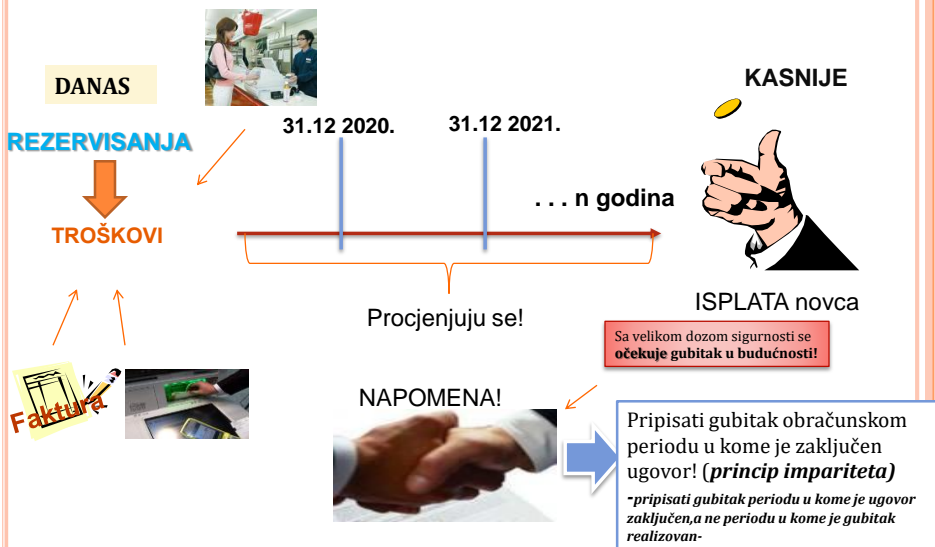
DANAS

REZERVISANJA

TROŠKOVI

31.12 2020.

31.12 2021.

KASNIJE

. . . n godina

ISPLATA novca

Procjenjuju se!

Sa velikom dozom sigurnosti se **očekuje gubitak u budućnosti!**

Faktura

NAPOMENA!

Pripisati gubitak obračunskom periodu u kome je zaključen ugovor! (***princip impariteta)***

***-pripisati gubitak periodu u kome je ugovor zaključen,a ne periodu u kome je gubitak realizovan-***